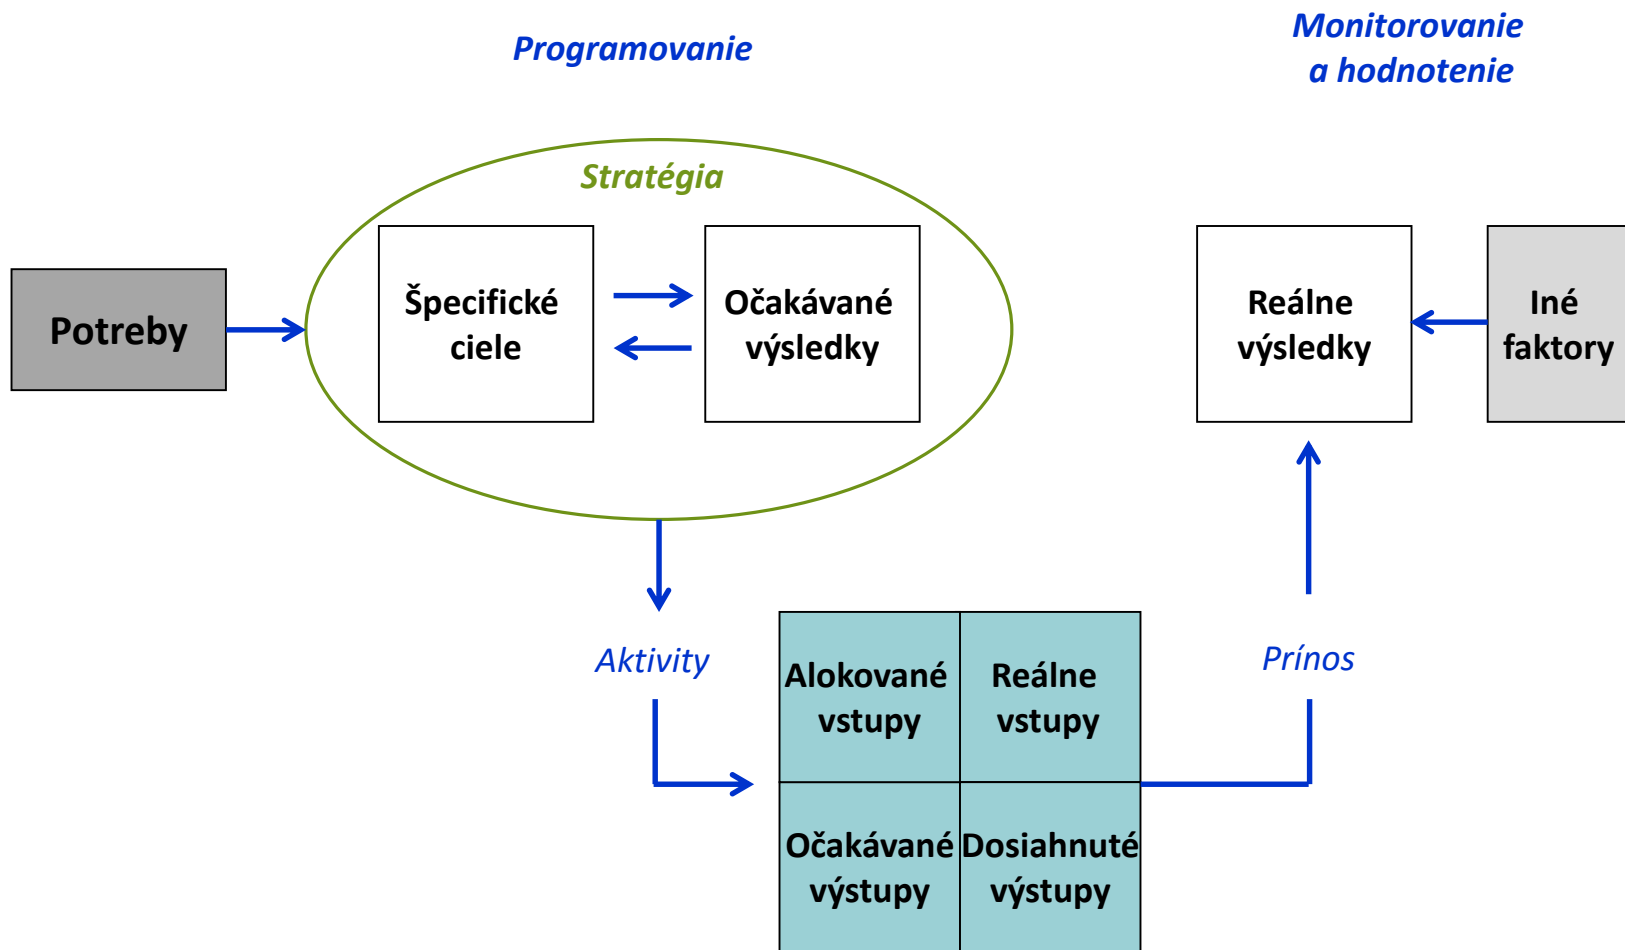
Programovanie

Monitorovanie a hodnotenie

Stratégia

Potreby

Špecifické ciele

Očakávané výsledky

Reálne výsledky

Iné faktory

Aktivity

Prínos

| Alokované vstupy | Reálne vstupy |
|---|---|
| Očakávané výstupy | Dosiahnuté výstupy |